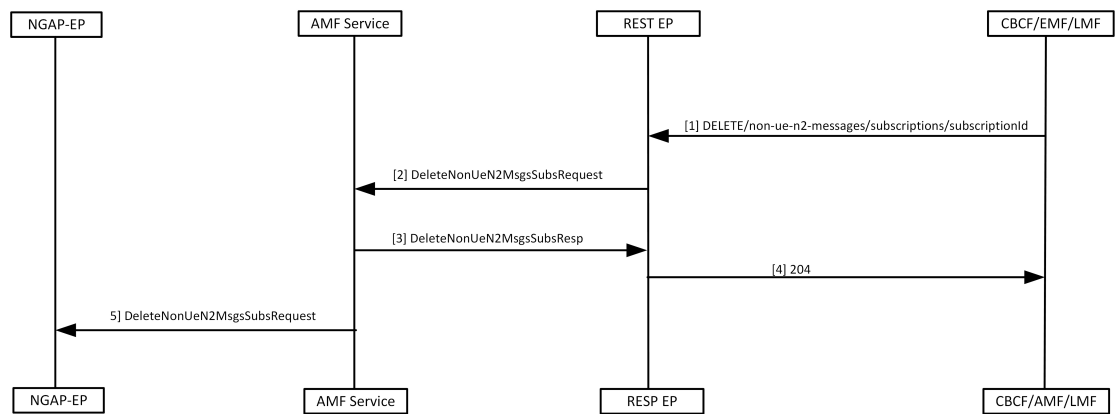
NGAP-EP

AMF Service

REST EP

CBCF/EMF/LMF

[1] DELETE/non-ue-n2-messages/subscriptions/subscriptionId

[2] DeleteNonUeN2MsgsSubsRequest

[3] DeleteNonUeN2MsgsSubsResp

[4] 204

5] DeleteNonUeN2MsgsSubsRequest

NGAP-EP

AMF Service

RESP EP

CBCF/AMF/LMF